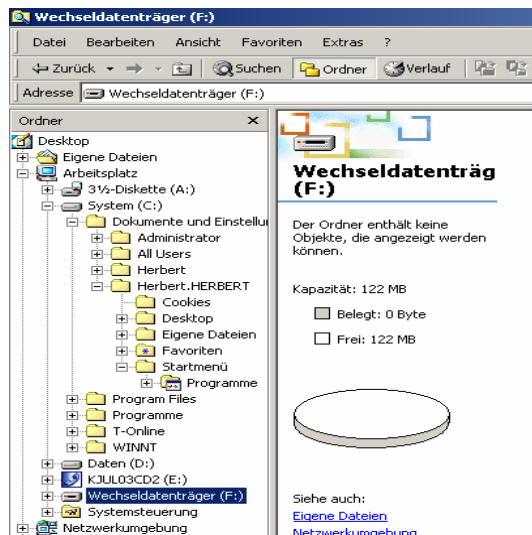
Wechseldatenträger (F:)

Datei Bearbeiten Ansicht Favoriten Extras ?

Zurück Suchen Ordner Verlauf

Adresse Wechseldatenträger (F:)

Ordner ×

Desktop
Eigene Dateien
Arbeitsplatz
3½-Diskette (A:)
System (C:)
Dokumente und Einstellu
Administrator
All Users
Herbert
Herbert.HERBERT
Cookies
Desktop
Eigene Dateien
Favoriten
Startmenü
Programme
Program Files
Programme
T-Online
WINNT
Daten (D:)
KJUL03CD2 (E:)
Wechseldatenträger (F:)
Systemsteuerung
Netzwerkumgebung

Wechseldatenträg (F:)

Der Ordner enthält keine Objekte, die angezeigt werden können.

Kapazität: 122 MB

Belegt: 0 Byte

Frei: 122 MB

Siehe auch:
Eigene Dateien
Netzwerkumgebung